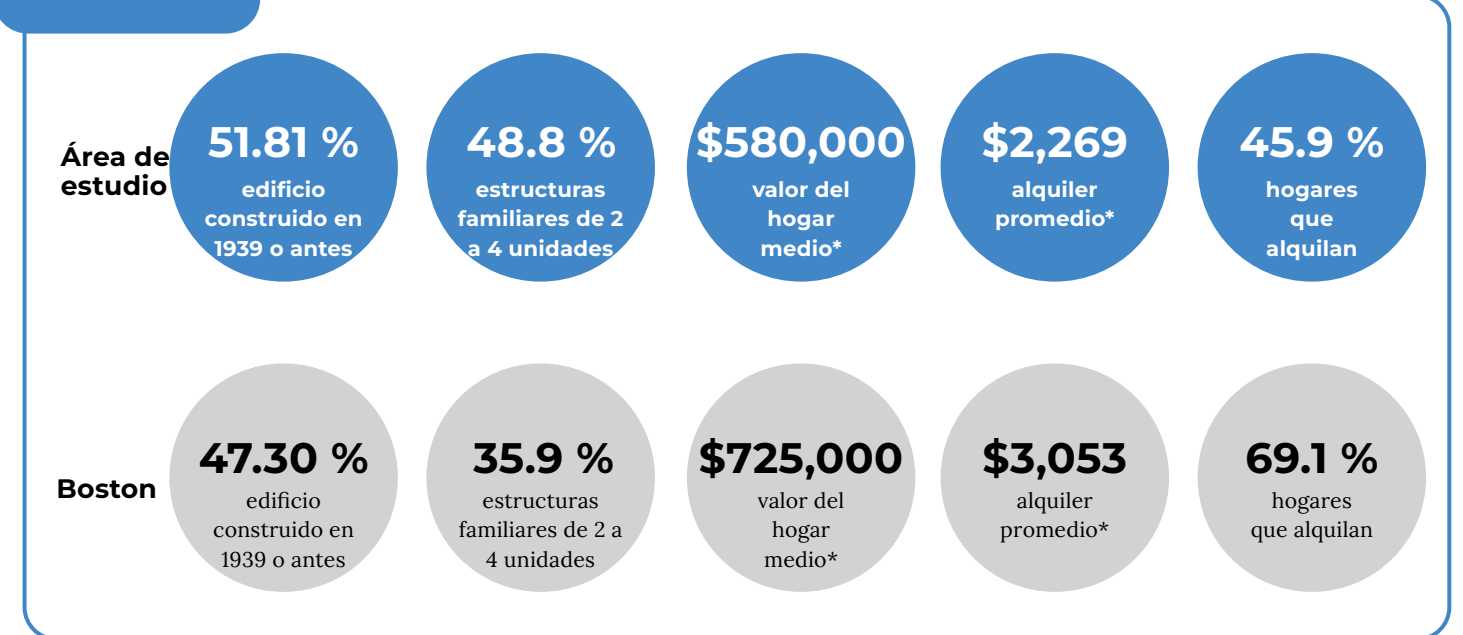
Área de estudio

51.81 %
edificio construido en 1939 o antes

48.8 %
estructuras familiares de 2 a 4 unidades

$580,000
valor del hogar medio*

$2,269
alquiler promedio*

45.9 %
hogares que alquilan

Boston

47.30 %
edificio construido en 1939 o antes

35.9 %
estructuras familiares de 2 a 4 unidades

$725,000
valor del hogar medio*

$3,053
alquiler promedio*

69.1 %
hogares que alquilan